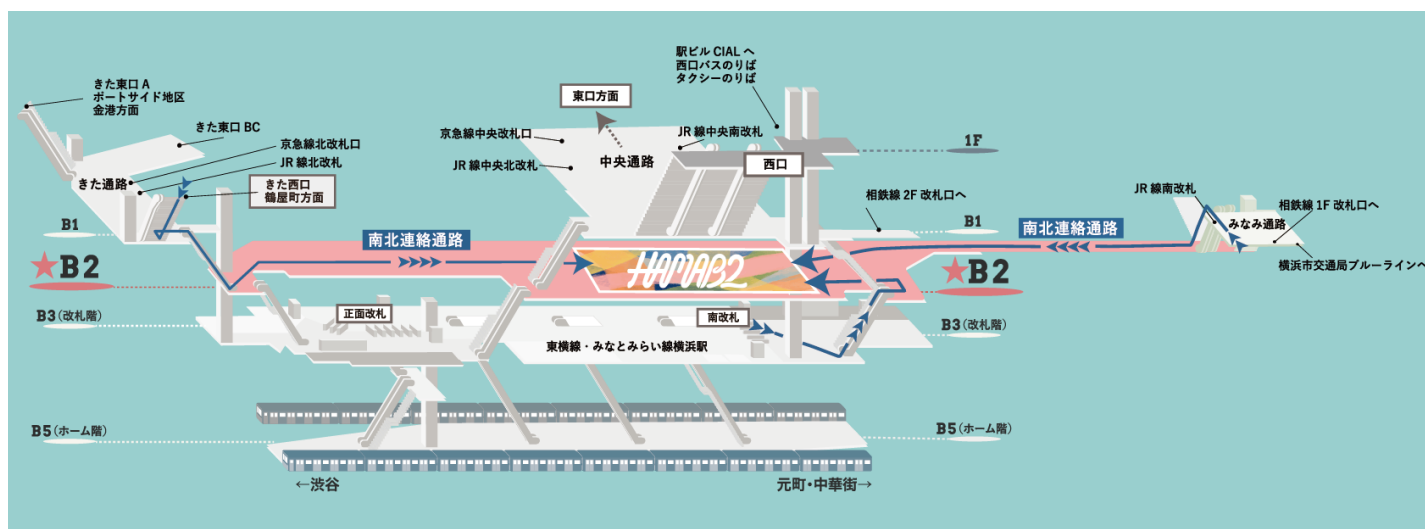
きた東口 A
ポートサイド地区
金港方面

きた東口 BC

京急線北改札口

JR 線北改札

きた通路

きた西口
鶴屋町方面

東口方面

京急線中央改札口

JR 線中央北改札

中央通路

駅ビル CIAL へ
西口バスのりば
タクシーのりば

JR 線中央南改札

西口

1F

相鉄線 2F 改札口へ

B1

JR 線南改札

相鉄線 1F 改札口へ

みなみ通路

B1

南北連絡通路

HAMAB2

南北連絡通路

B2

B2

横浜市交通局ブルーラインへ

B3（改札階）

正面改札

南改札

東横線・みなとみらい線横浜駅

B3（改札階）

B5（ホーム階）

B5（ホーム階）

←渋谷

元町・中華街→